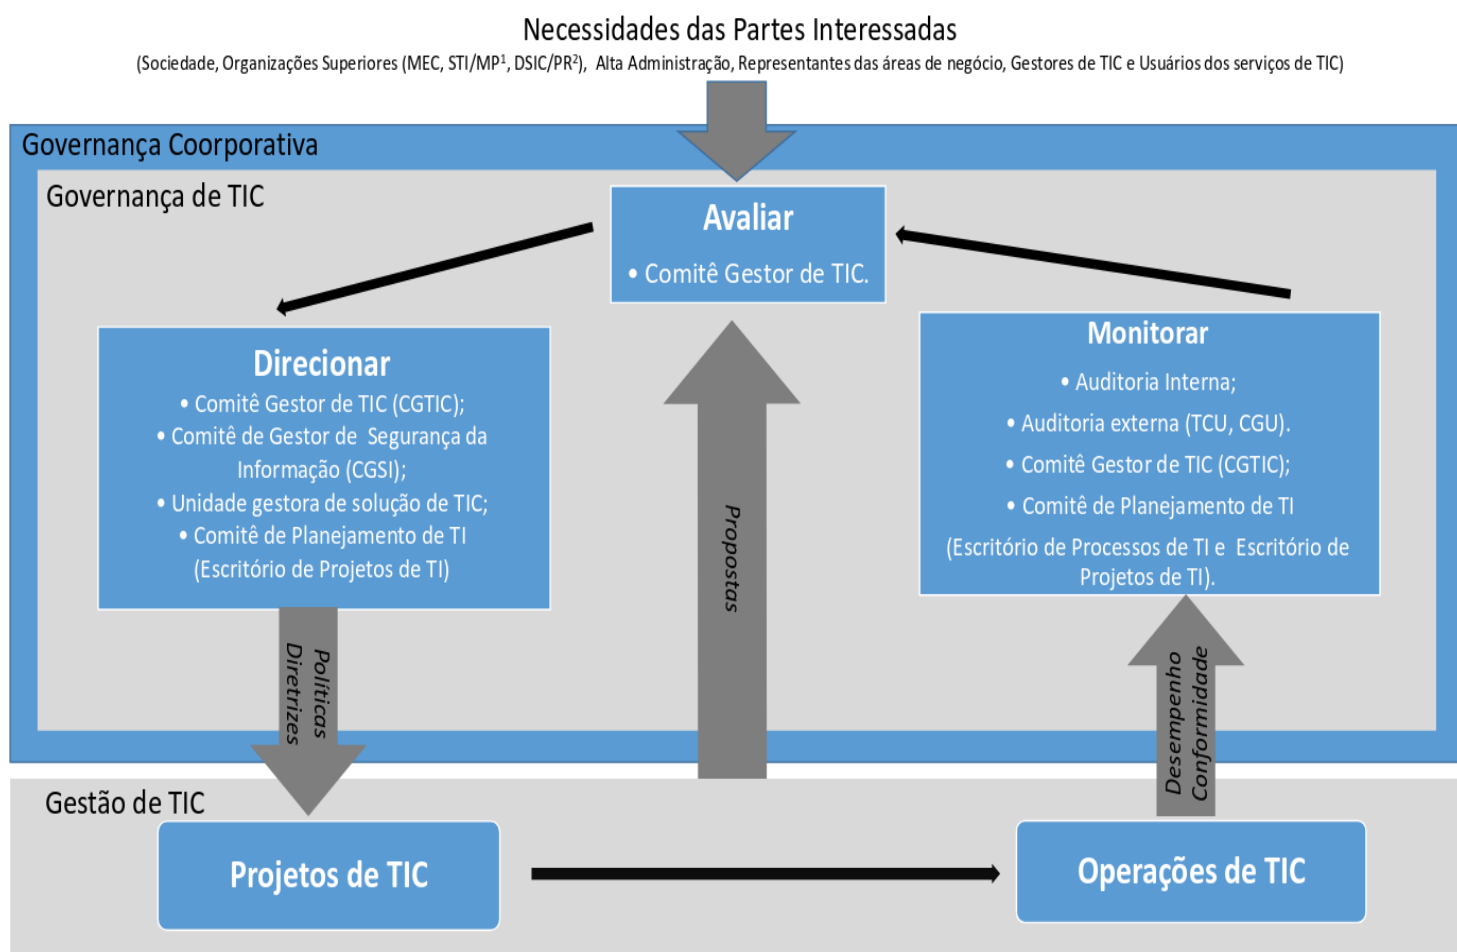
Necessidades das Partes Interessadas
(Sociedade, Organizações Superiores (MEC, STI/MP$^1$, DSIC/PR$^2$), Alta Administração, Representantes das áreas de negócio, Gestores de TIC e Usuários dos serviços de TIC)

Governança Coorporativa

Governança de TIC

Avaliar
• Comitê Gestor de TIC.

Direcionar
• Comitê Gestor de TIC (CGTIC);
• Comitê de Gestor de Segurança da Informação (CGSI);
• Unidade gestora de solução de TIC;
• Comitê de Planejamento de TI (Escritório de Projetos de TI)

Monitorar
• Auditoria Interna;
• Auditoria externa (TCU, CGU).
• Comitê Gestor de TIC (CGTIC);
• Comitê de Planejamento de TI
(Escritório de Processos de TI e Escritório de Projetos de TI).

Politicas
Diretrizes

Propostas

Desempenho
Conformidade

Gestão de TIC

Projetos de TIC

Operações de TIC